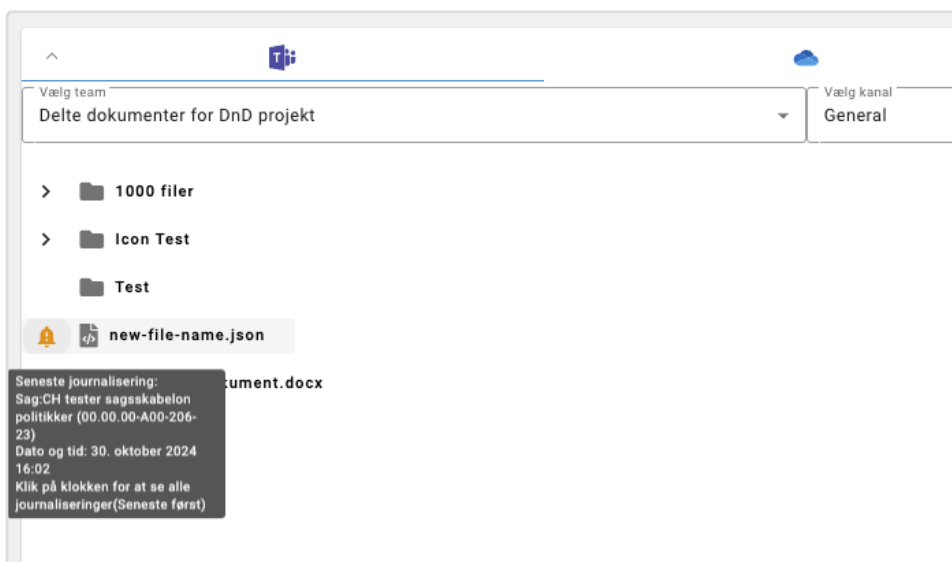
Vælg team
Delte dokumenter for DnD projekt

Vælg kanal
General

1000 filer

Icon Test

Test

new-file-name.json

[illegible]ument.docx

Seneste journalisering:
Sag:CH tester sagsskabelon politikker (00.00.00-A00-206-23)
Dato og tid: 30. oktober 2024 16:02
Klik på klokken for at se alle journaliseringer(Seneste først)